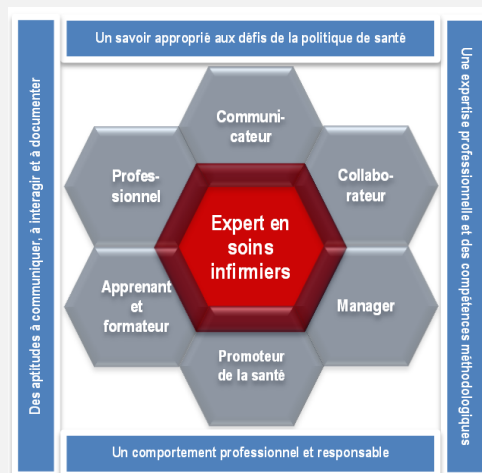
Un savoir approprié aux défis de la politique de santé

Des aptitudes à communiquer, à interagir et à documenter

Une expertise professionnelle et des compétences méthodologiques

Communicateur

Professionnel

Collaborateur

Expert en soins infirmiers

Apprenant et formateur

Manager

Promoteur de la santé

Un comportement professionnel et responsable